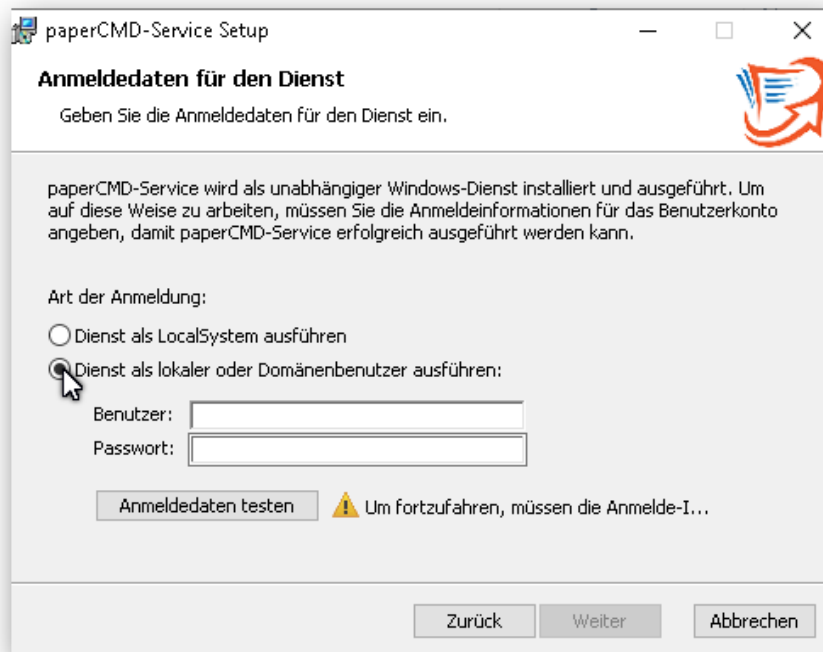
paperCMD-Service Setup

Anmeldedaten für den Dienst

Geben Sie die Anmeldedaten für den Dienst ein.

paperCMD-Service wird als unabhängiger Windows-Dienst installiert und ausgeführt. Um auf diese Weise zu arbeiten, müssen Sie die Anmeldeinformationen für das Benutzerkonto angeben, damit paperCMD-Service erfolgreich ausgeführt werden kann.

Art der Anmeldung:

Dienst als LocalSystem ausführen

Dienst als lokaler oder Domänenbenutzer ausführen:

Benutzer:

Passwort:

Anmeldedaten testen

Um fortzufahren, müssen die Anmelde-I...

Zurück

Weiter

Abbrechen